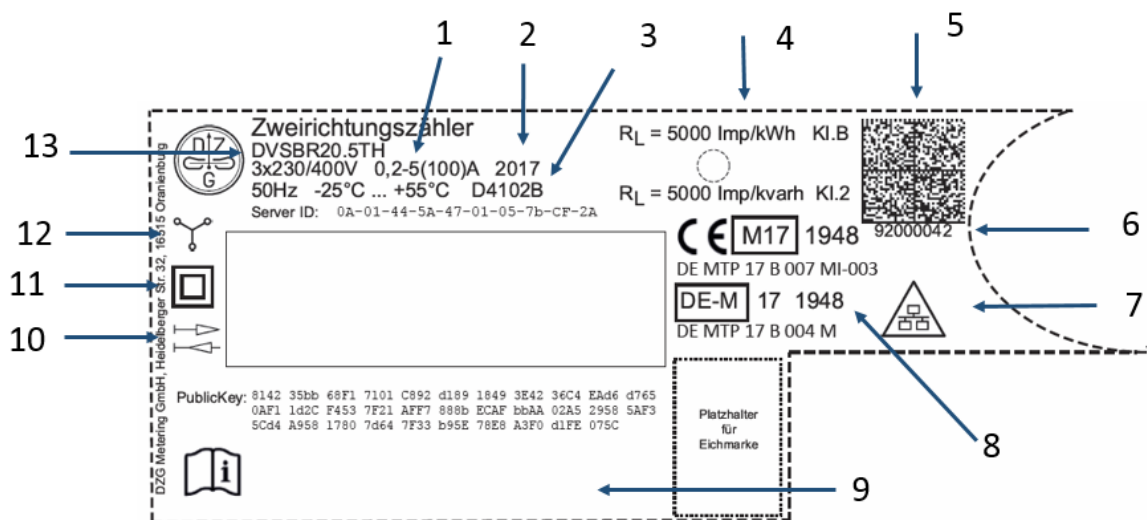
1 2 3 4 5

13 Zweirichtungszähler
DVSBR20.5TH
3x230/400V 0,2-5(100)A 2017
50Hz -25°C ... +55°C D4102B
Server ID: 0A-01-44-5A-47-01-05-7b-CF-2A

DZG

$R_L$ = 5000 Imp/kWh Kl.B

$R_L$ = 5000 Imp/kvarh Kl.2

92000042

6

CE M17 1948
DE MTP 17 B 007 MI-003

DE-M 17 1948
DE MTP 17 B 004 M

7

12

11

10

8

DZG Metering GmbH, Heidelberger Str. 32, 16515 Oranienburg

PublicKey: 8142 35bb 68F1 7101 C892 d189 1849 3E42 36C4 EAd6 d765 0AF1 1d2C F453 7F21 AFF7 888b ECAF bbAA 02A5 2958 5AF3 5Cd4 A958 1780 7d64 7F33 b95E 78E8 A3F0 d1FE 075C

Platzhalter für Eichmarke

9